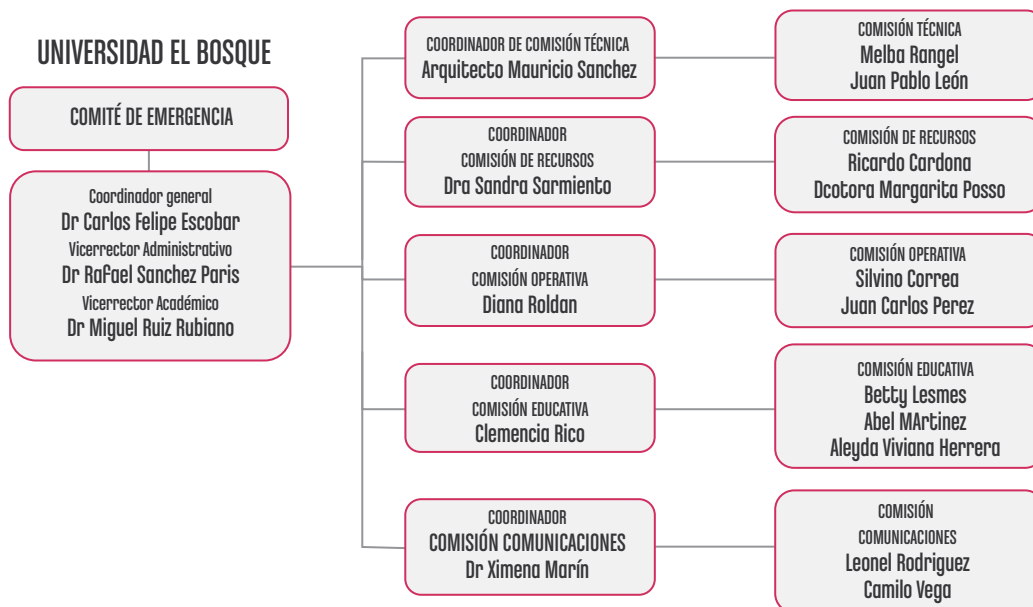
UNIVERSIDAD EL BOSQUE

COMITÉ DE EMERGENCIA

Coordinador general
Dr Carlos Felipe Escobar
Vicerrector Administrativo
Dr Rafael Sanchez Paris
Vicerrector Académico
Dr Miguel Ruiz Rubiano

COORDINADOR DE COMISIÓN TÉCNICA
Arquitecto Mauricio Sanchez

COMISIÓN TÉCNICA
Melba Rangel
Juan Pablo León

COORDINADOR
COMISIÓN DE RECURSOS
Dra Sandra Sarmiento

COMISIÓN DE RECURSOS
Ricardo Cardona
Dcotora Margarita Posso

COORDINADOR
COMISIÓN OPERATIVA
Diana Roldan

COMISIÓN OPERATIVA
Silvino Correa
Juan Carlos Perez

COORDINADOR
COMISIÓN EDUCATIVA
Clemencia Rico

COMISIÓN EDUCATIVA
Betty Lesmes
Abel MArtinez
Aleyda Viviana Herrera

COORDINADOR
COMISIÓN COMUNICACIONES
Dr Ximena Marín

COMISIÓN
COMUNICACIONES
Leonel Rodriguez
Camilo Vega